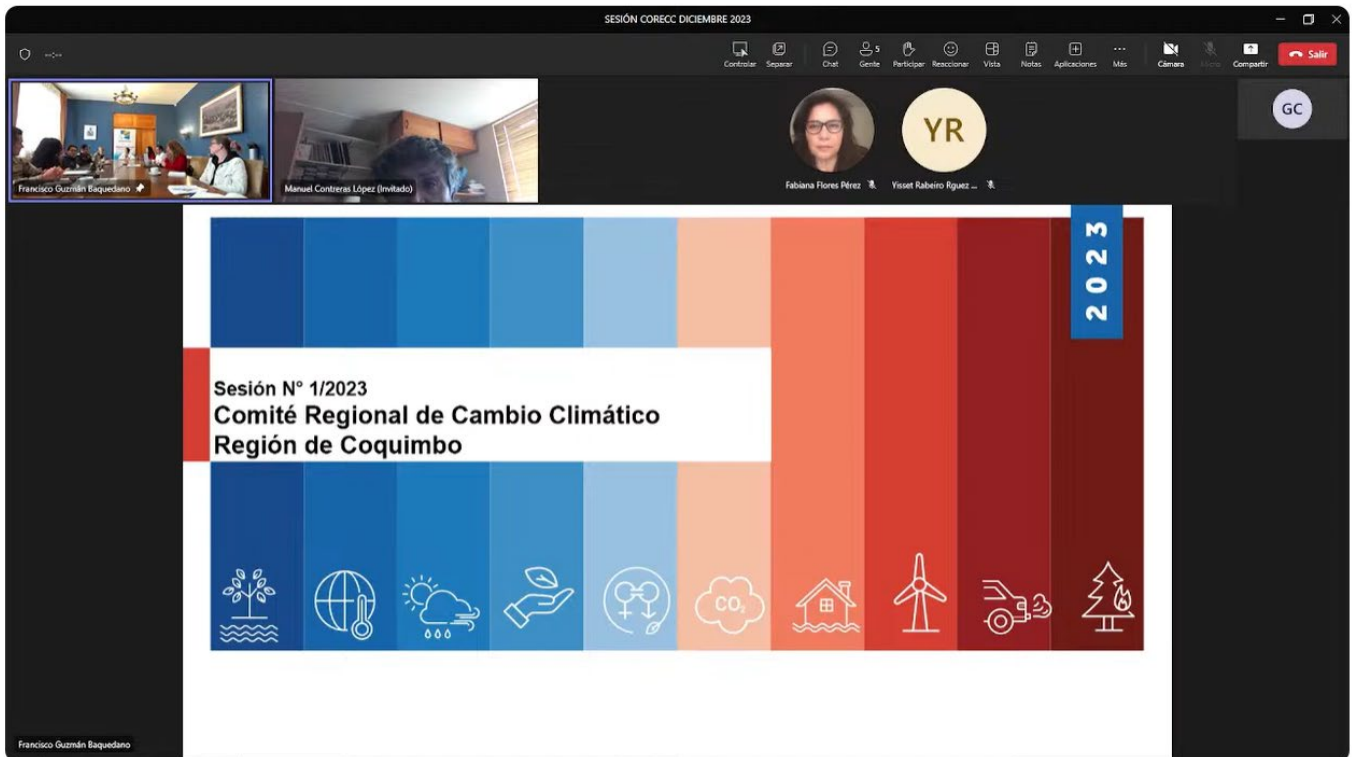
SESIÓN CORECC DICIEMBRE 2023

Controlar Separar Chat 5 Gente Participar Reaccionar Vista Notas Aplicaciones Más Cámara Micro Compartir Salir

GC

YR

Francisco Guzmán Baquedano

Manuel Contreras López (Invitado)

Fabiana Flores Pérez

Yisset Rabeiro Rguez ...

2023

Sesión N° 1/2023
Comité Regional de Cambio Climático
Región de Coquimbo

$CO_2$

Francisco Guzmán Baquedano